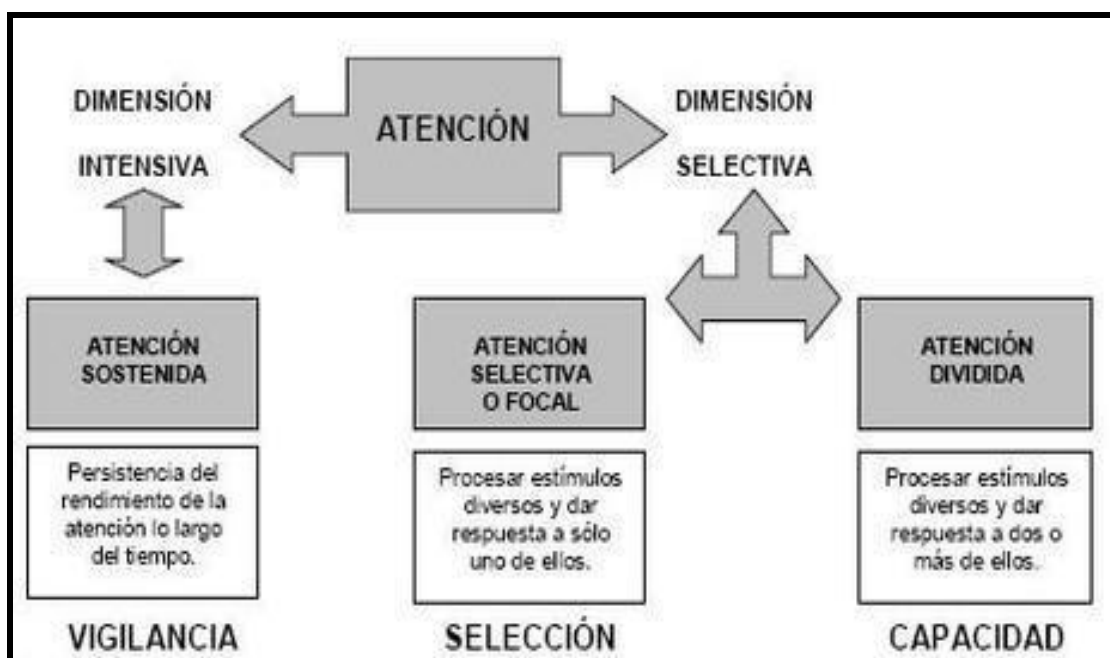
DIMENSIÓN INTENSIVA

ATENCIÓN

DIMENSIÓN SELECTIVA

ATENCIÓN SOSTENIDA

Persistencia del rendimiento de la atención lo largo del tiempo.

VIGILANCIA

ATENCIÓN SELECTIVA O FOCAL

Procesar estímulos diversos y dar respuesta a sólo uno de ellos.

SELECCIÓN

ATENCIÓN DIVIDIDA

Procesar estímulos diversos y dar respuesta a dos o más de ellos.

CAPACIDAD